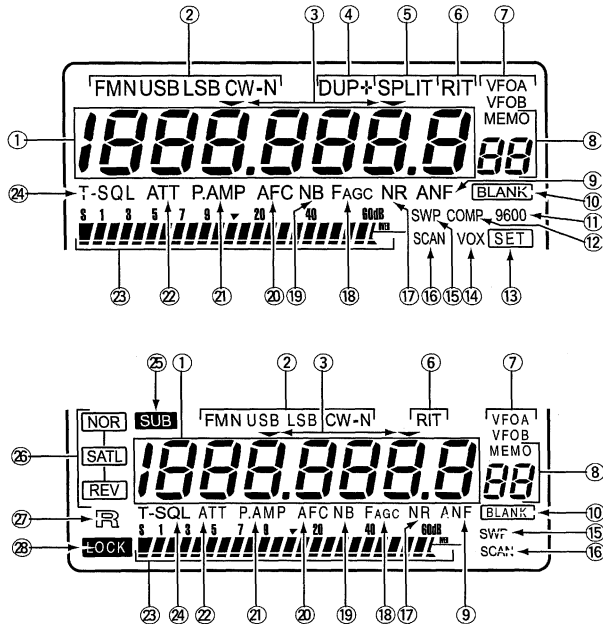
② ③ ④ ⑤ ⑥ ⑦

FM N USB LSB CW-N DUP-+ SPLIT RIT VFOA VFOB MEMO

① 1888.888.8 ⑧ 88

㉔ T-SQL ATT P.AMP AFC NB FAGC NR ANF BLANK ⑨ ⑩

S 1 3 5 7 9 20 40 60dB OVER SWP COMP 9600 ⑪ ⑫

SCAN VOX SET

㉓ ㉒ ㉑ ⑳ ⑲ ⑱ ⑰ ⑯ ⑮ ⑭ ⑬

㉕ ① ② ③ ⑥ ⑦

SUB FM N USB LSB CW-N RIT VFOA VFOB MEMO

㉖ NOR SATL REV 1888.888.8 88 ⑧

㉗ R T-SQL ATT P.AMP AFC NB FAGC NR ANF BLANK ⑩

S 1 3 5 7 9 20 40 60dB OVER SWP ⑮

㉘ LOCK SCAN ⑯

㉓ ㉔ ㉒ ㉑ ⑳ ⑲ ⑱ ⑰ ⑨